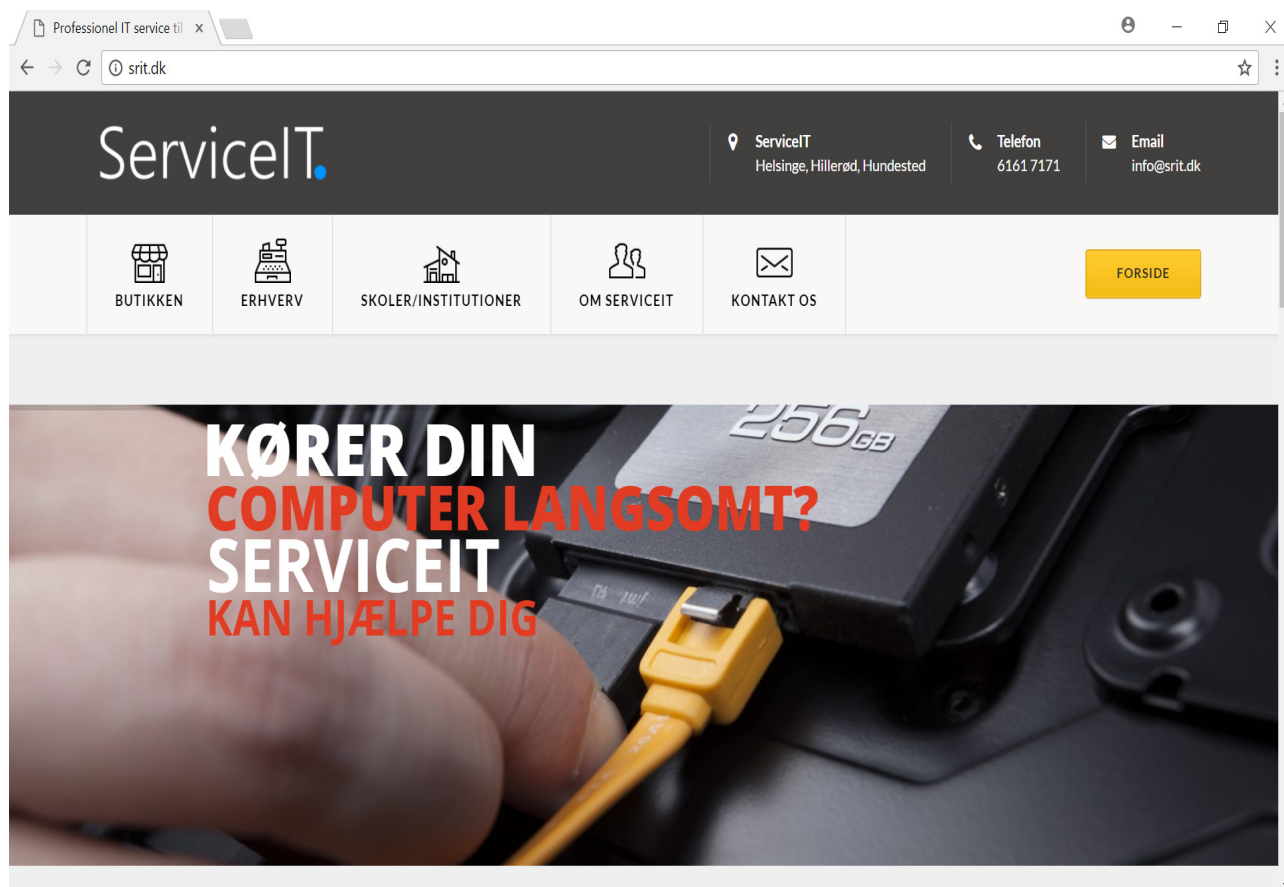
Professionel IT service til ×

srit.dk

ServiceIT.

ServiceIT
Helsinge, Hillerød, Hundested

Telefon
6161 7171

Email
info@srit.dk

BUTIKKEN

ERHVERV

SKOLER/INSTITUTIONER

OM SERVICEIT

KONTAKT OS

FORSIDE

256GB

KØRER DIN
COMPUTER LANGSOMT?
SERVICEIT
KAN HJÆLPE DIG